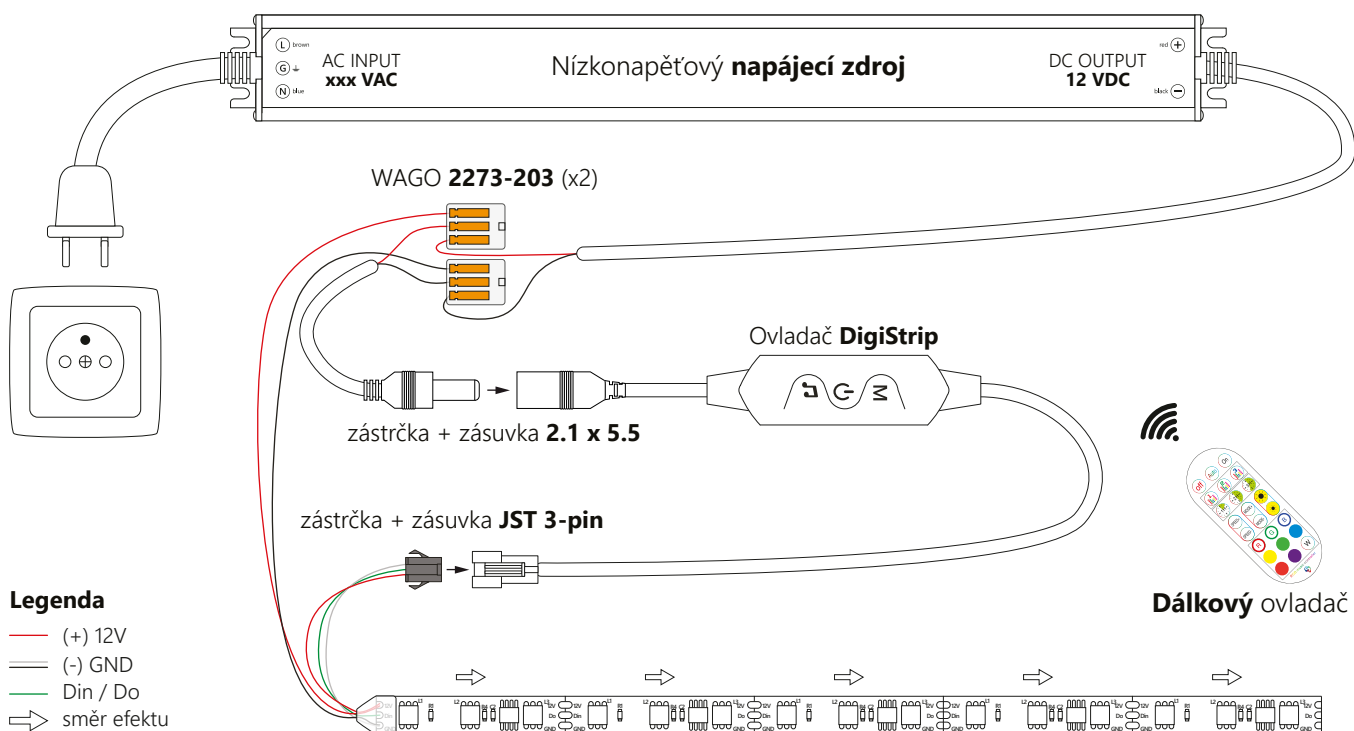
L brown
G
N blue
AC INPUT
xxx VAC

Nízkonapěťový **napájecí zdroj**

DC OUTPUT
12 VDC
red +
black −

WAGO **2273-203** (x2)

Ovladač **DigiStrip**

zástrčka + zásuvka **2.1 x 5.5**

zástrčka + zásuvka **JST 3-pin**

**Dálkový** ovladač

**Legenda**
(+) 12V
(-) GND
Din / Do
směr efektu

12V
Do
Din
GND